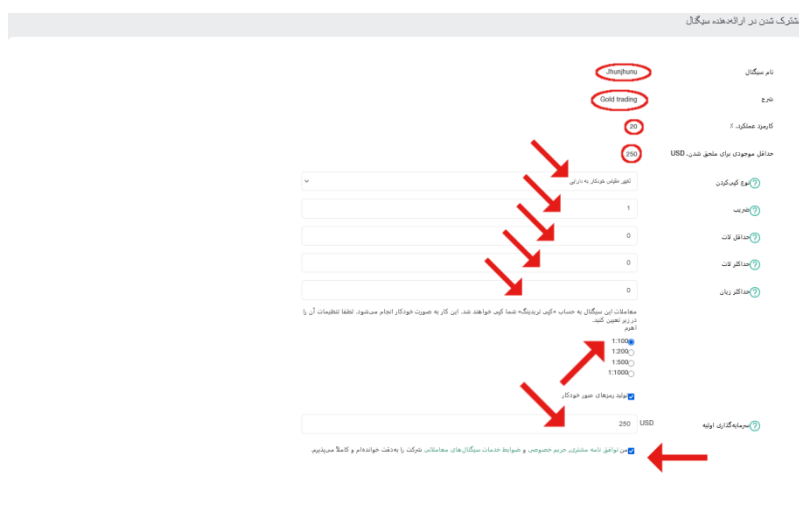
مشترک شدن در ارائه‌دهنده سیگنال

نام سیگنال
Jhunjhunu

شرح
Gold trading

کارمزد عملکرد، ٪
20

حداقل موجودی برای ملحق شدن، USD
250

نوع کپی‌کردن
تغییر مقیاس خودکار به دارایی

ضریب
1

حداقل لات
0

حداکثر لات
0

حداکثر زیان
0

معاملات این سیگنال به حساب «کپی تریدینگ» شما کپی خواهند شد. این کار به صورت خودکار انجام می‌شود. لطفا تنظیمات آن را در زیر تعیین کنید.
اهرم
1:100
1:200
1:500
1:1000

تولید رمزهای عبور خودکار

سرمایه‌گذاری اولیه
250
USD

من توافق نامه مشتری، حریم خصوصی و ضوابط خدمات سیگنال‌های معاملاتی شرکت را به‌دقت خوانده‌ام و کاملاً می‌پذیرم